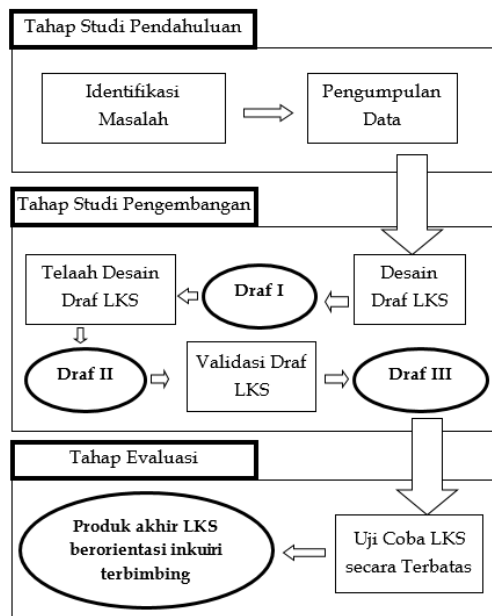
Tahap Studi Pendahuluan

Identifikasi Masalah

Pengumpulan Data

Tahap Studi Pengembangan

Telaah Desain Draf LKS

Draf I

Desain Draf LKS

Draf II

Validasi Draf LKS

Draf III

Tahap Evaluasi

Produk akhir LKS berorientasi inkuiri terbimbing

Uji Coba LKS secara Terbatas